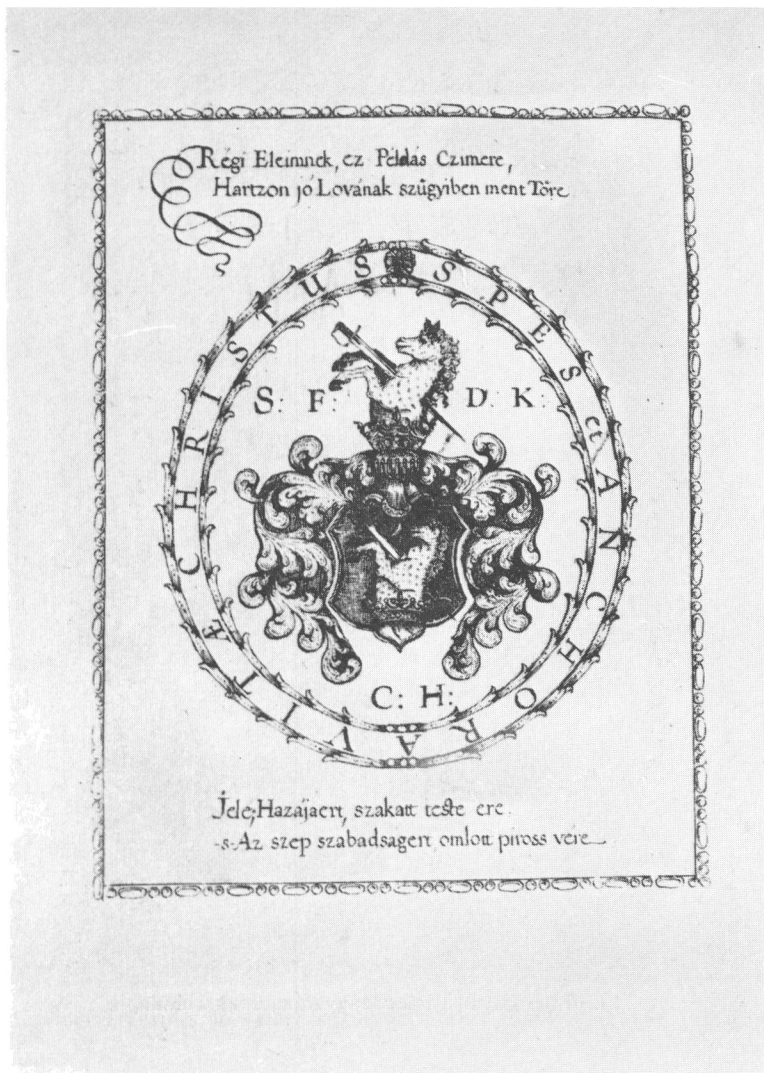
Régi Eleimnek, ez Peldás Czimere,
Hartzon jó Lovának szügyiben ment Töre

CHRISTUS SPES ET ANCHORA VITÆ

S: F: D. K:

C: H:

Jele; Hazájáert, szakatt teste ere
-s-Az szep szabadsagert omlott piross vere